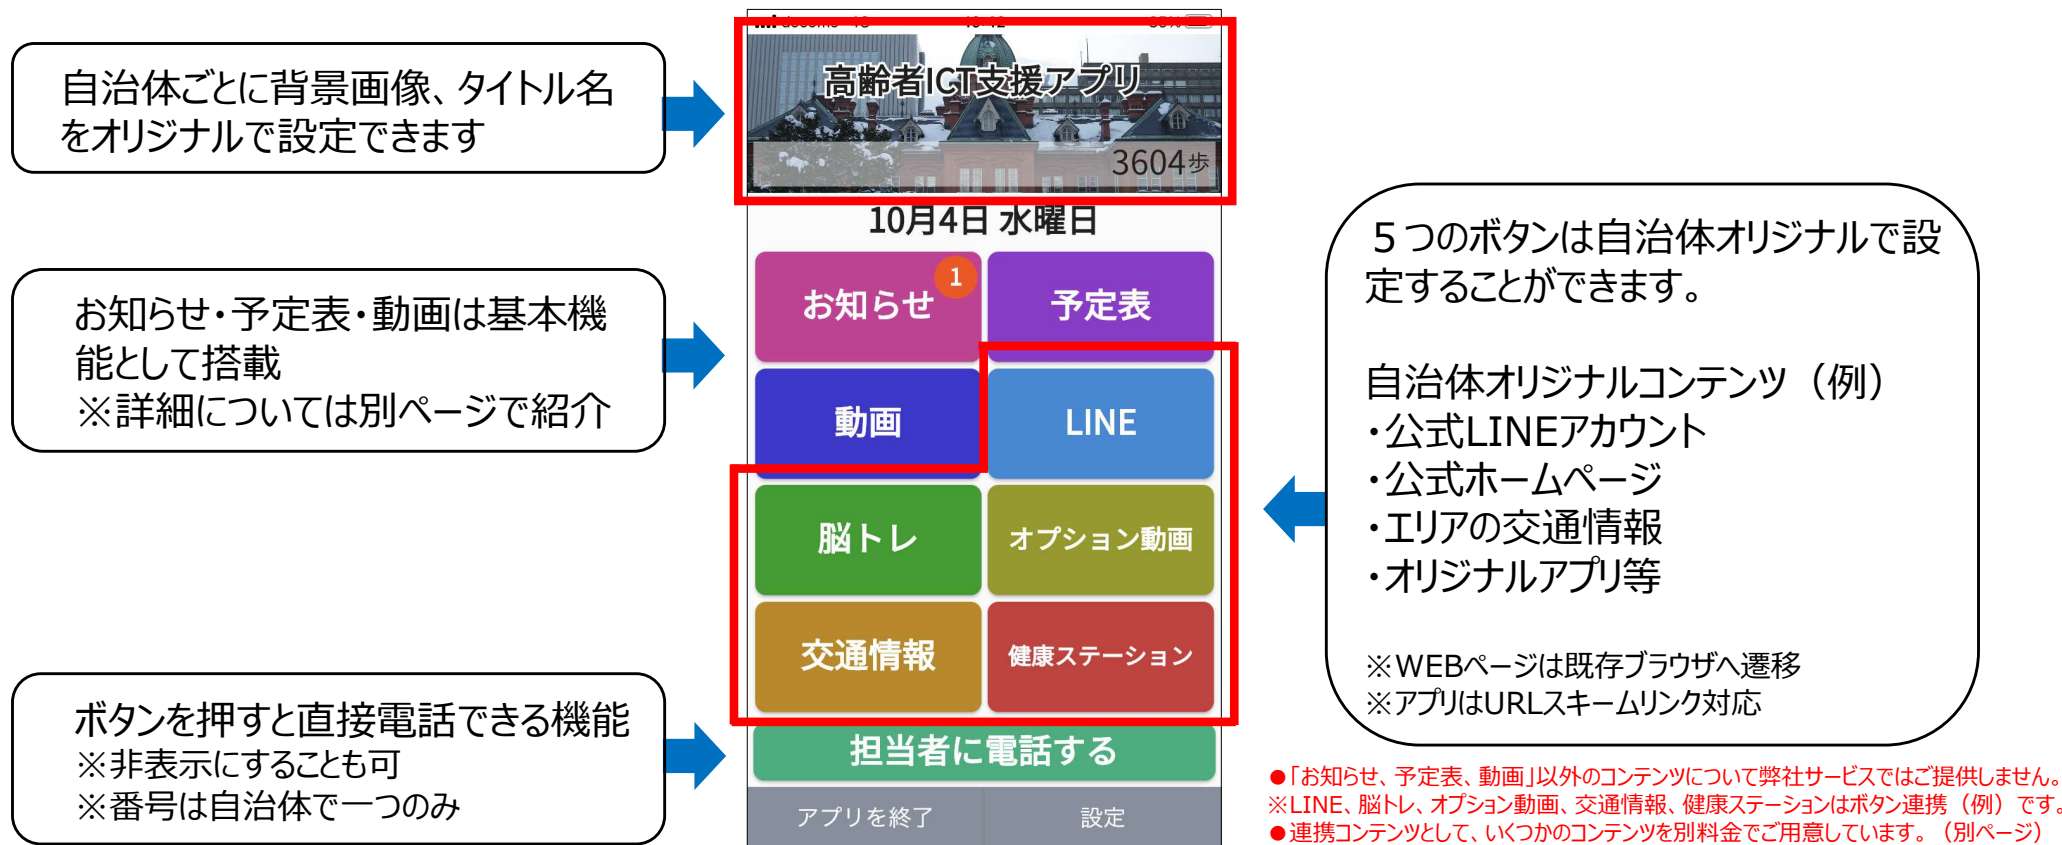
自治体ごとに背景画像、タイトル名をオリジナルで設定できます

お知らせ・予定表・動画は基本機能として搭載
※詳細については別ページで紹介

ボタンを押すと直接電話できる機能
※非表示にすることも可
※番号は自治体で一つのみ

高齢者ICT支援アプリ
3604歩
10月4日 水曜日

お知らせ 1
予定表
動画
LINE
脳トレ
オプション動画
交通情報
健康ステーション
担当者に電話する
アプリを終了
設定

５つのボタンは自治体オリジナルで設定することができます。

自治体オリジナルコンテンツ（例）
・公式LINEアカウント
・公式ホームページ
・エリアの交通情報
・オリジナルアプリ等

※WEBページは既存ブラウザへ遷移
※アプリはURLスキームリンク対応

●「お知らせ、予定表、動画」以外のコンテンツについて弊社サービスではご提供しません。
※LINE、脳トレ、オプション動画、交通情報、健康ステーションはボタン連携（例）です。
●連携コンテンツとして、いくつかのコンテンツを別料金でご用意しています。（別ページ）